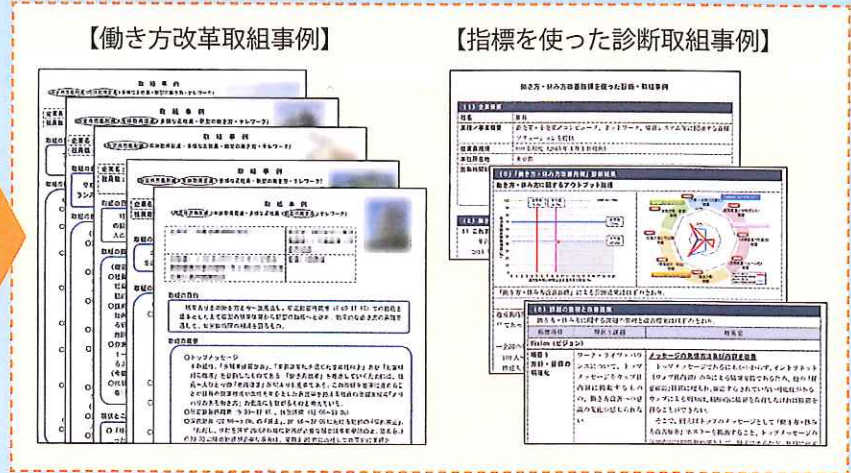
【働き方改革取組事例】

【指標を使った診断取組事例】

取組事例

取組事例

取組事例

取組事例

取組事例

働き方・休み方改善指標を使った診断・取組事例

(1) 企業概要

(2) 「働き方・休み方改善指標」診断結果

働き方・休み方に関するアウトプット指標

(3) 課題の整理と改善提案

Vision (ビジョン)

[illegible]